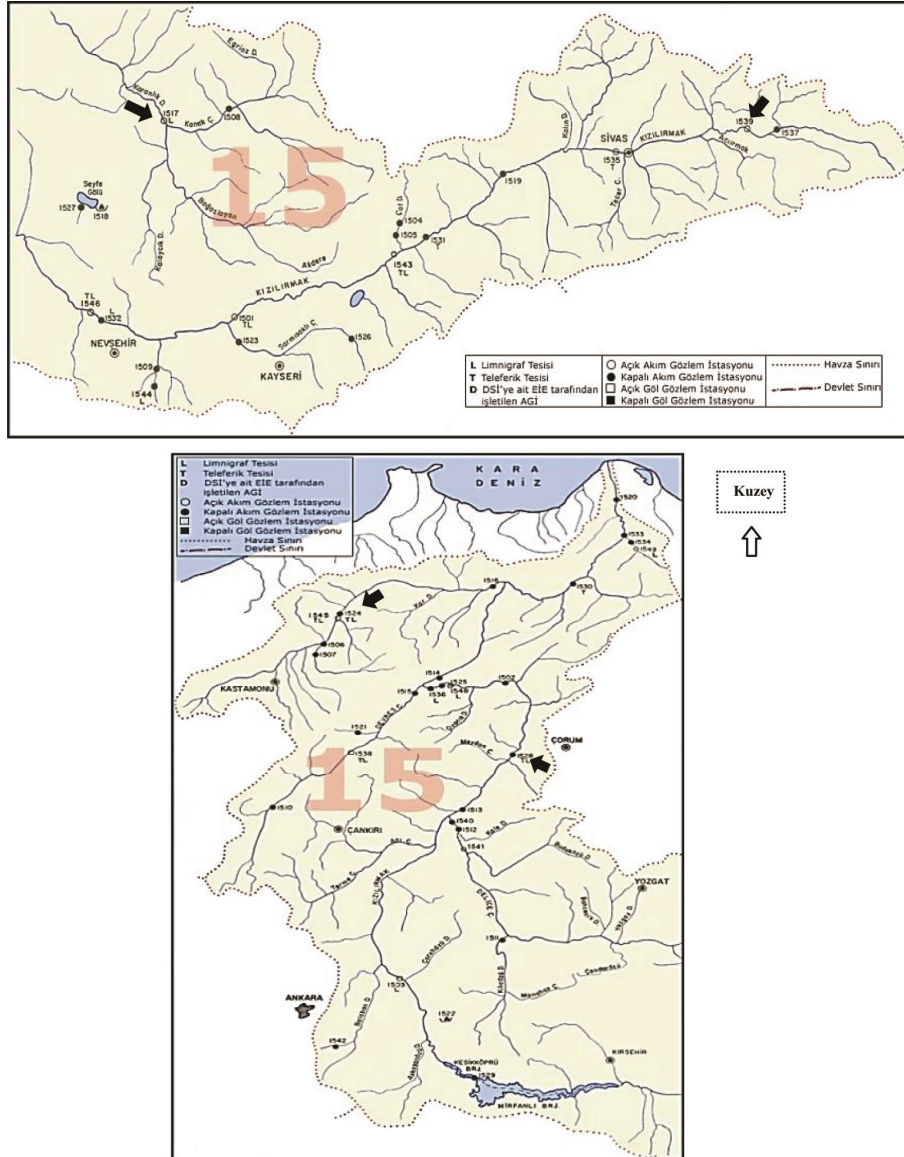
Eğriöz D.
Karanlık D.
1517
L
Kanak C.
1508
15
Seyfe Gölü
1527
1518
Kılıçözü D.
Boğazlayan
Akdere
Çat D.
1504
1505
1531
1543
TL
1519
Kalın D.
SİVAS
KIZILIRMAK
1535
T
Tecer C.
1539
1537
Acırmak
KIZILIRMAK
TL
1546
1532
1501
TL
1523
Sarımsaklı C.
1526
NEVŞEHİR
KAYSERİ
1509
1544
L

L Limnigraf Tesisi
T Teleferik Tesisi
D DSİ'ye ait EİE tarafından işletilen AGİ
○ Açık Akım Gözlem İstasyonu
● Kapalı Akım Gözlem İstasyonu
□ Açık Göl Gözlem İstasyonu
■ Kapalı Göl Gözlem İstasyonu
Havza Sınırı
Devlet Sınırı

L Limnigraf Tesisi
T Teleferik Tesisi
D DSİ'ye ait EİE tarafından işletilen AGİ
Açık Akım Gözlem İstasyonu
Kapalı Akım Gözlem İstasyonu
Açık Göl Gözlem İstasyonu
Kapalı Göl Gözlem İstasyonu
Havza Sınırı
Devlet Sınırı

KARA DENİZ

Kuzey

1520
1533
1534
1548
1516
1530
T
Kar. D.
1545
TL
1524
TL
1506
1507
KASTAMONU
1514
1515
1525
1536
L
1549
L
1502
1521
Devrez C.
Obruk D.
1538
TL
Mecitöz C.
1528
TL
ÇORUM
15
1510
ÇANKIRI
Acı C.
1513
1540
1512
1541
Kala D.
Budaklı D.
YOZGAT
Tatlıca C.
KIZILIRMAK
Delice Ç.
1511
Eğriöz D.
Çoraklı D.
1503
1522
ANKARA
1542
KESİKKÖPRÜ BRJ.
1529
HİRFANLI BRJ.
KIRŞEHİR